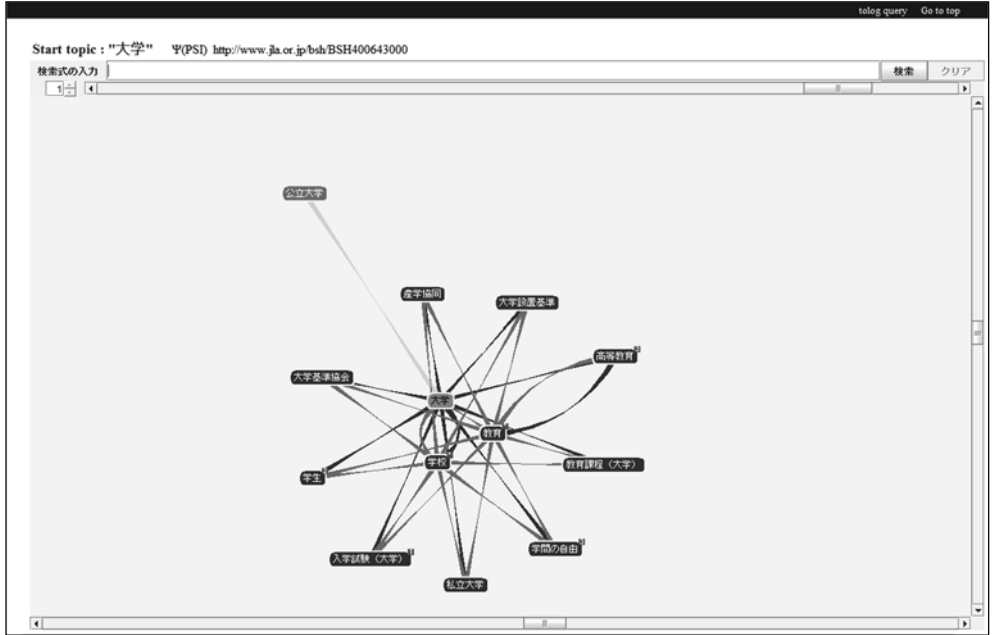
tolog query Go to top

Start topic : "大学" Ψ(PSI) http://www.jla.or.jp/bsh/BSH400643000

検索式の入力

検索 クリア

1

公立大学

産学協同

大学設置基準

高等教育

大学基準協会

大学

教育

学校

教育課程（大学）

学生

学問の自由

入学試験（大学）

私立大学